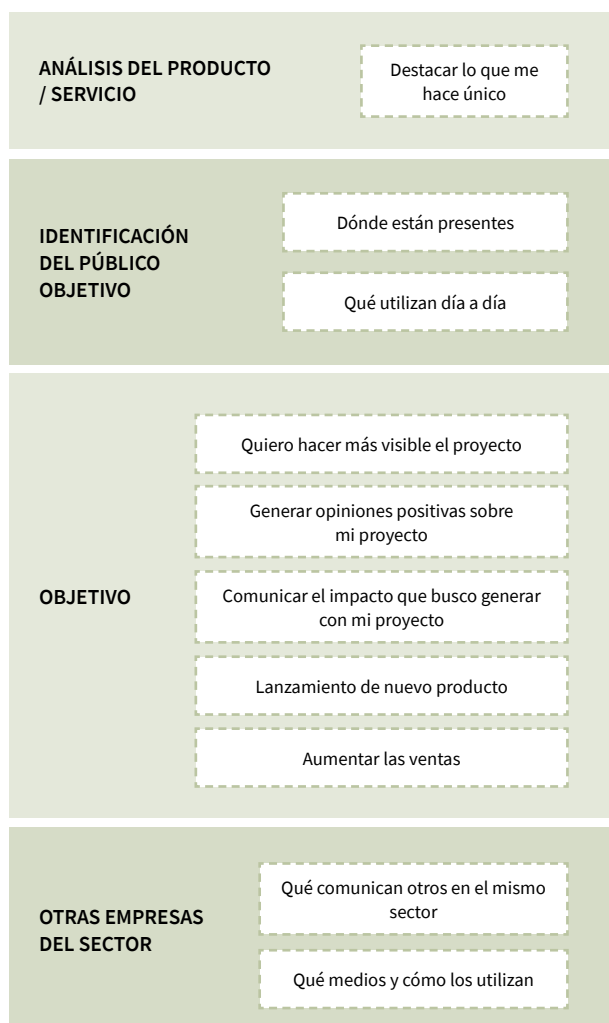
ANÁLISIS DEL PRODUCTO / SERVICIO

Destacar lo que me hace único

IDENTIFICACIÓN DEL PÚBLICO OBJETIVO

Dónde están presentes

Qué utilizan día a día

OBJETIVO

Quiero hacer más visible el proyecto

Generar opiniones positivas sobre mi proyecto

Comunicar el impacto que busco generar con mi proyecto

Lanzamiento de nuevo producto

Aumentar las ventas

OTRAS EMPRESAS DEL SECTOR

Qué comunican otros en el mismo sector

Qué medios y cómo los utilizan